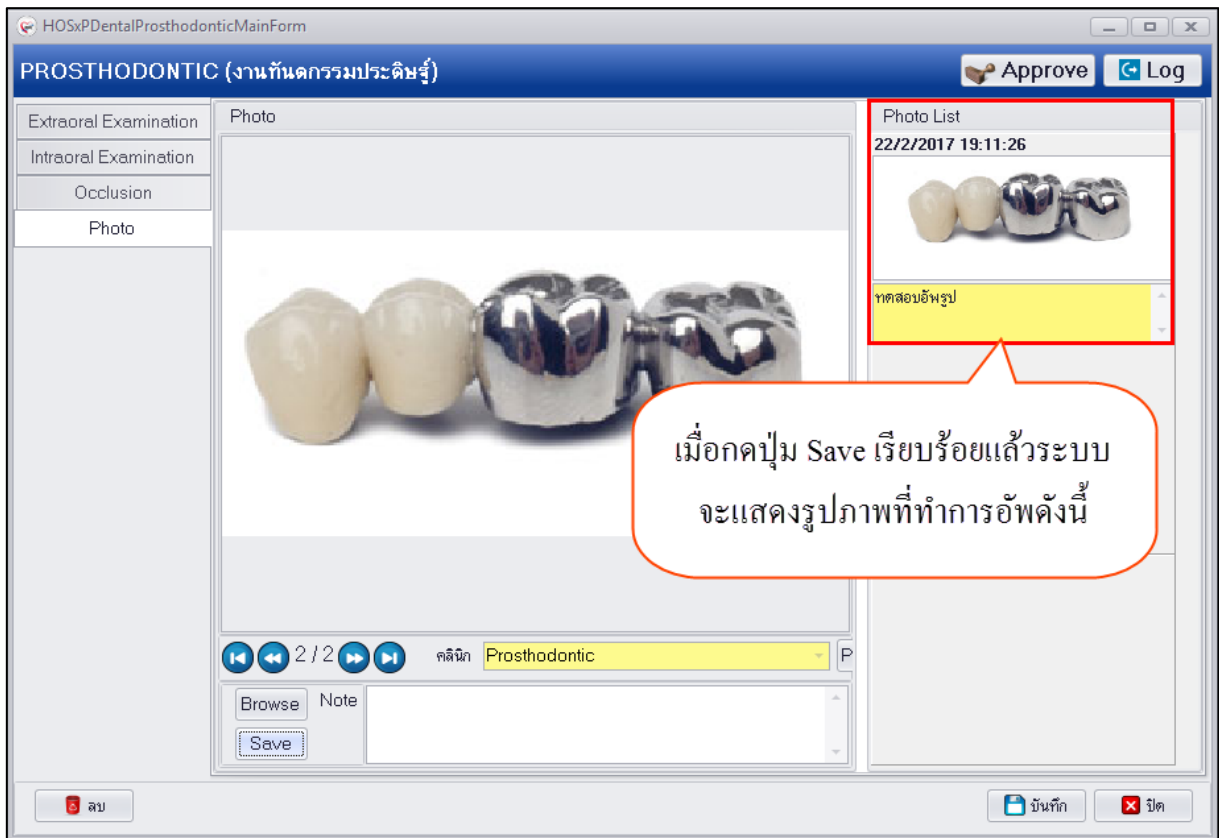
HOSxPDentalProsthodonticMainForm

PROSTHODONTIC (งานทันตกรรมประดิษฐ์)

Approve

Log

Extraoral Examination

Intraoral Examination

Occlusion

Photo

Photo

Photo List

22/2/2017 19:11:26

ทดสอบอัพรูป

เมื่อกดปุ่ม Save เรียบร้อยแล้วระบบจะแสดงรูปภาพที่ทำการอัพดังนี้

2 / 2

คลินิก Prosthodontic

P

Browse

Note

Save

ลบ

บันทึก

ปิด